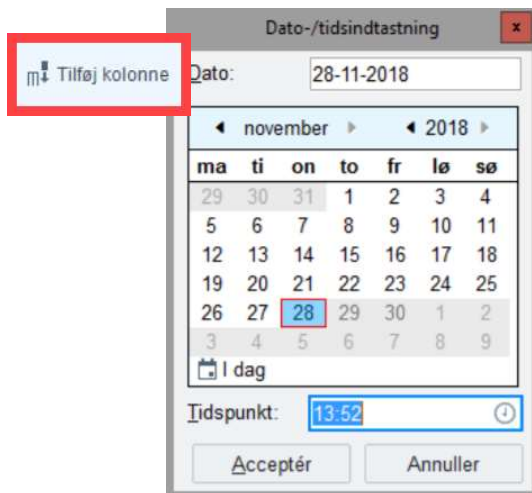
Tilføj kolonne

Dato-/tidsindtastning

×

Dato: 28-11-2018

◄ november ► ◄ 2018 ►

| ma | ti | on | to | fr | lø | sø |
|---|---|---|---|---|---|---|
| 29 | 30 | 31 | 1 | 2 | 3 | 4 |
| 5 | 6 | 7 | 8 | 9 | 10 | 11 |
| 12 | 13 | 14 | 15 | 16 | 17 | 18 |
| 19 | 20 | 21 | 22 | 23 | 24 | 25 |
| 26 | 27 | 28 | 29 | 30 | 1 | 2 |
| 3 | 4 | 5 | 6 | 7 | 8 | 9 |

I dag

Tidspunkt: 13:52

Acceptér

Annuller